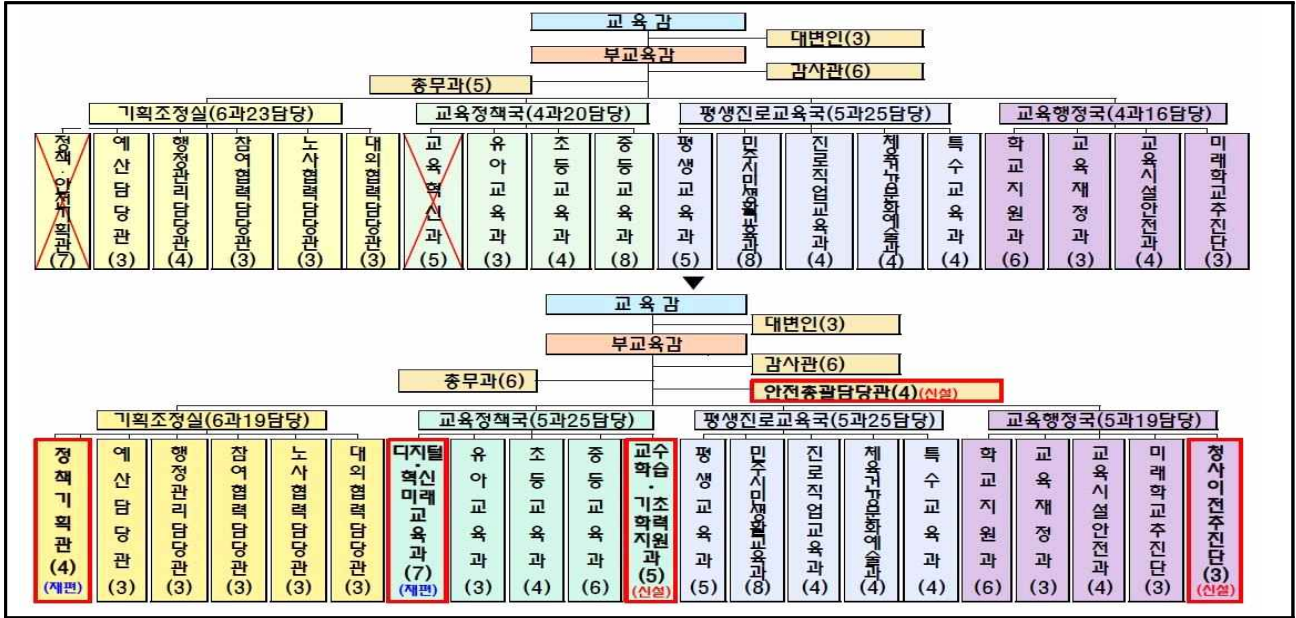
교육감
대변인(3)
부교육감
감사관(6)
총무과(5)

기획조정실(6과23담당)
정책·안전기획관 (7)
예산담당관 (3)
행정관리담당관 (4)
참여협력담당관 (3)
노사협력담당관 (3)
대외협력담당관 (3)

교육정책국(4과20담당)
교육혁신과 (5)
유아교육과 (3)
초등교육과 (4)
중등교육과 (8)

평생진로교육국(5과25담당)
평생교육과 (5)
민주시민생활교육과 (8)
진로직업교육과 (4)
체육건강문화예술과 (4)
특수교육과 (4)

교육행정국(4과16담당)
학교지원과 (6)
교육재정과 (3)
교육시설안전과 (4)
미래학교추진단 (3)

교육감
대변인(3)
부교육감
감사관(6)
총무과(6)
안전총괄담당관(4) (신설)

기획조정실(6과19담당)
정책기획관 (4) (재편)
예산담당관 (3)
행정관리담당관 (3)
참여협력담당관 (3)
노사협력담당관 (3)
대외협력담당관 (3)

교육정책국(5과25담당)
디지털·혁신미래교육과 (7) (재편)
유아교육과 (3)
초등교육과 (4)
중등교육과 (6)
교수학습·기초학력지원과 (5) (신설)

평생진로교육국(5과25담당)
평생교육과 (5)
민주시민생활교육과 (8)
진로직업교육과 (4)
체육건강문화예술과 (4)
특수교육과 (4)

교육행정국(5과19담당)
학교지원과 (6)
교육재정과 (3)
교육시설안전과 (4)
미래학교추진단 (3)
청사이전추진단 (3) (신설)